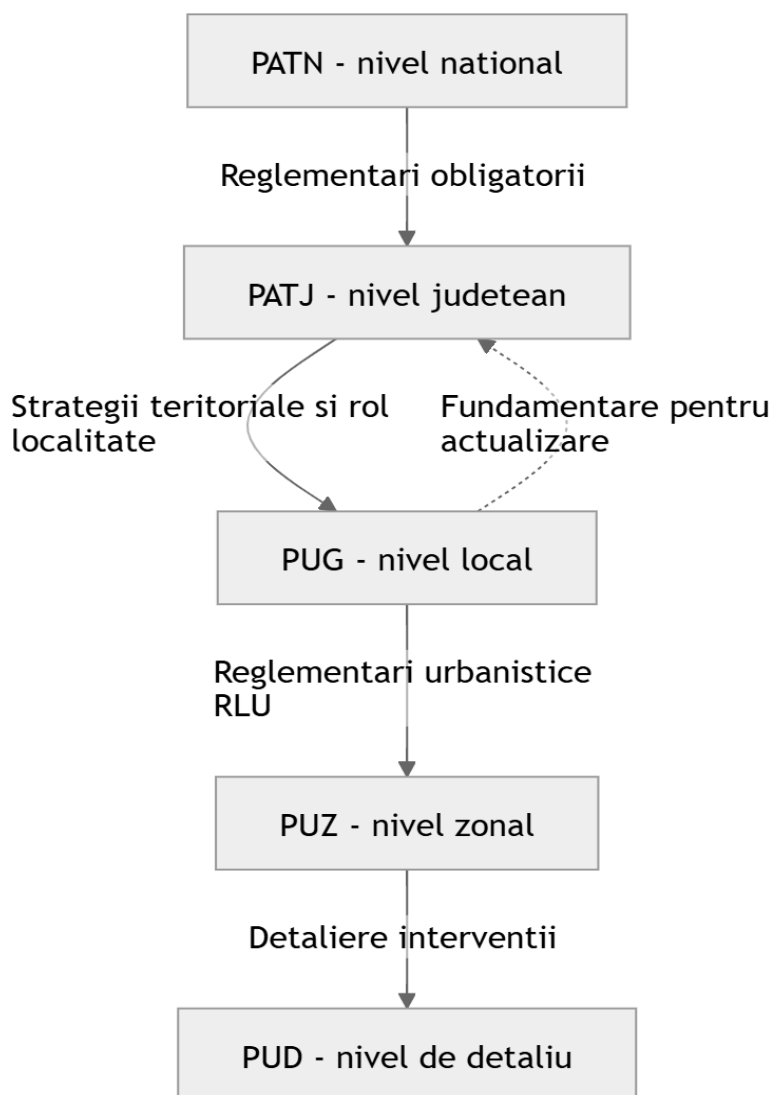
PATN - nivel national

Reglementari obligatorii

PATJ - nivel judetean

Strategii teritoriale si rol localitate

Fundamentare pentru actualizare

PUG - nivel local

Reglementari urbanistice RLU

PUZ - nivel zonal

Detaliere interventii

PUD - nivel de detaliu